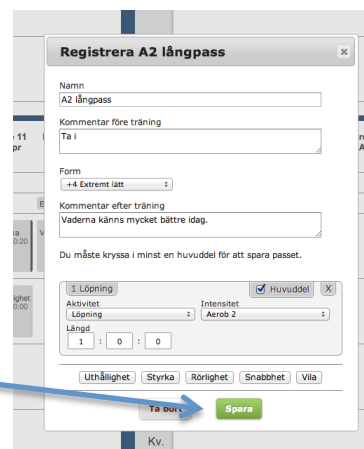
Registrera A2 långpass

Namn
A2 långpass

Kommentar före träning
Ta i

Form
+4 Extremt lätt

Kommentar efter träning
Vaderna känns mycket bättre idag.

Du måste kryssa i minst en huvuddel för att spara passet.

1 Löpning
Huvuddel
X

Aktivitet
Löpning

Intensitet
Aerob 2

Längd
1 : 0 : 0

Uthållighet
Styrka
Rörlighet
Snabbhet
Vila

Ta bort
Spara

Kv.